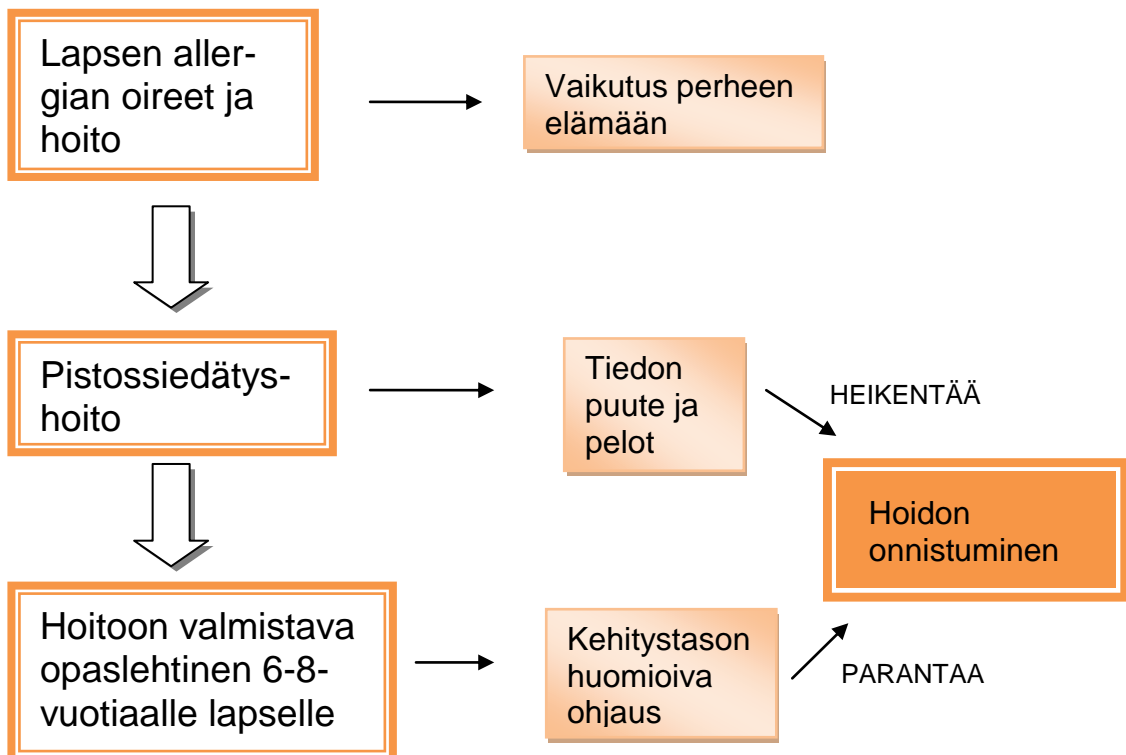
Lapsen allergian oireet ja hoito

Vaikutus perheen elämään

Pistossiedätyshoito

Tiedon puute ja pelot

HEIKENTÄÄ

Hoidon onnistuminen

Hoitoon valmistava opaslehtinen 6-8-vuotiaalle lapselle

Kehitystason huomioiva ohjaus

PARANTAA